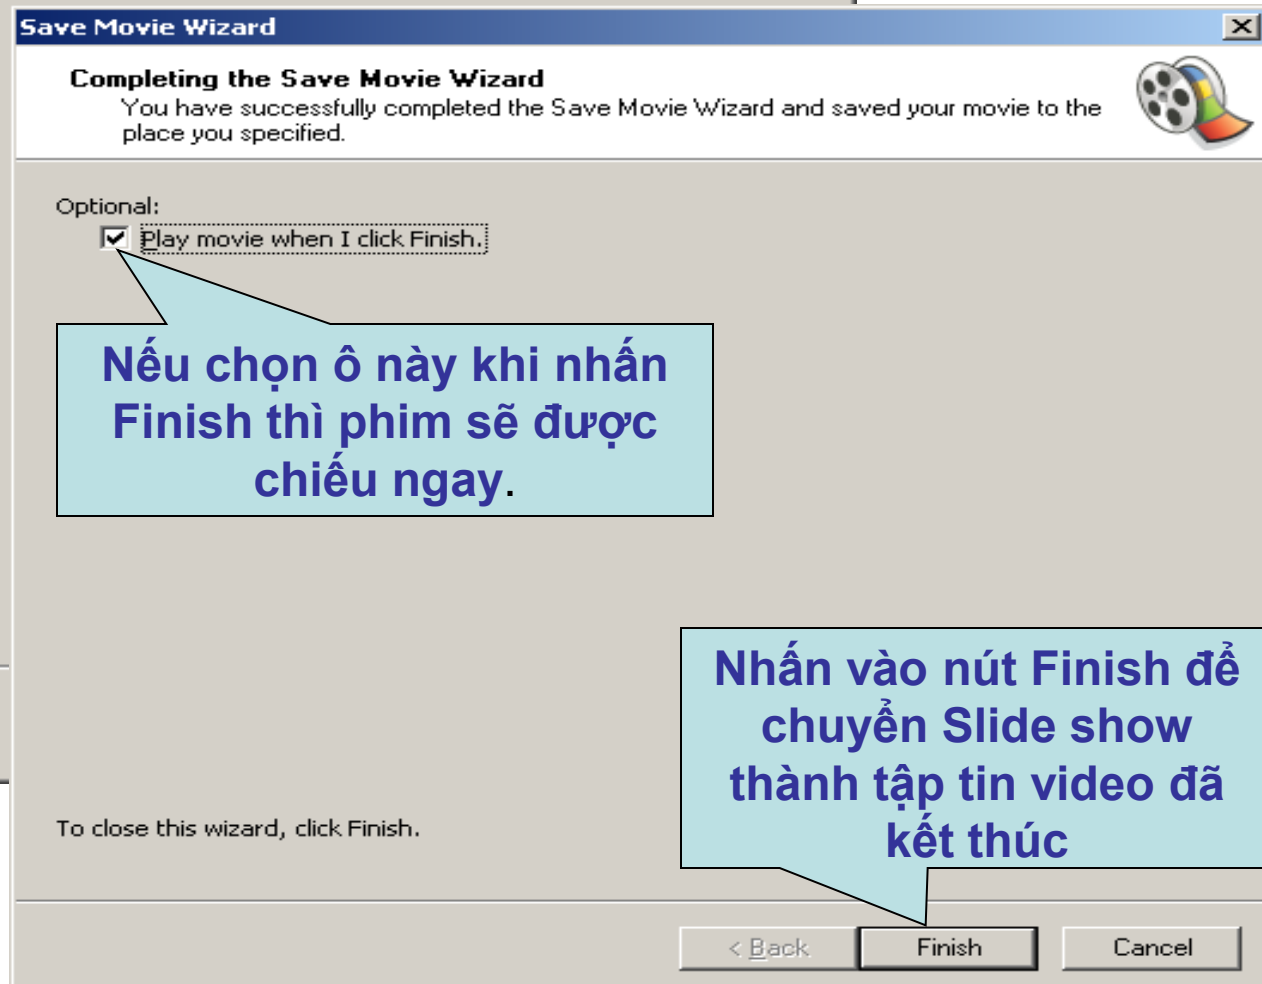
Save Movie Wizard

Completing the Save Movie Wizard

You have successfully completed the Save Movie Wizard and saved your movie to the place you specified.

Optional:

Play movie when I click Finish.

Nếu chọn ô này khi nhấn Finish thì phim sẽ được chiếu ngay.

Nhấn vào nút Finish để chuyển Slide show thành tập tin video đã kết thúc

To close this wizard, click Finish.

< Back

Finish

Cancel